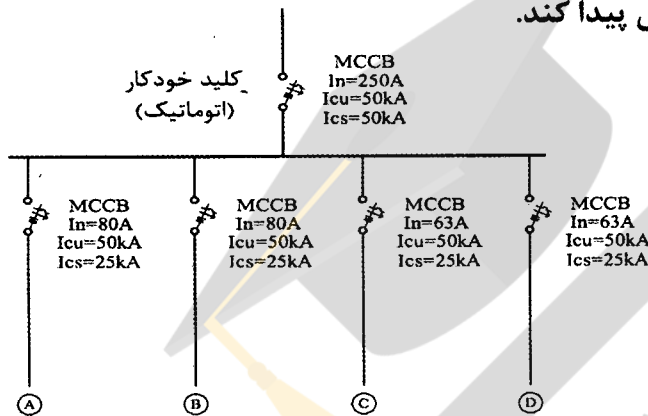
پیدا کند.

کلید خودکار
(اتوماتیک)

MCCB
In=250A
Icu=50kA
Ics=50kA

MCCB
In=80A
Icu=50kA
Ics=25kA

MCCB
In=80A
Icu=50kA
Ics=25kA

MCCB
In=63A
Icu=50kA
Ics=25kA

MCCB
In=63A
Icu=50kA
Ics=25kA

A

B

C

D